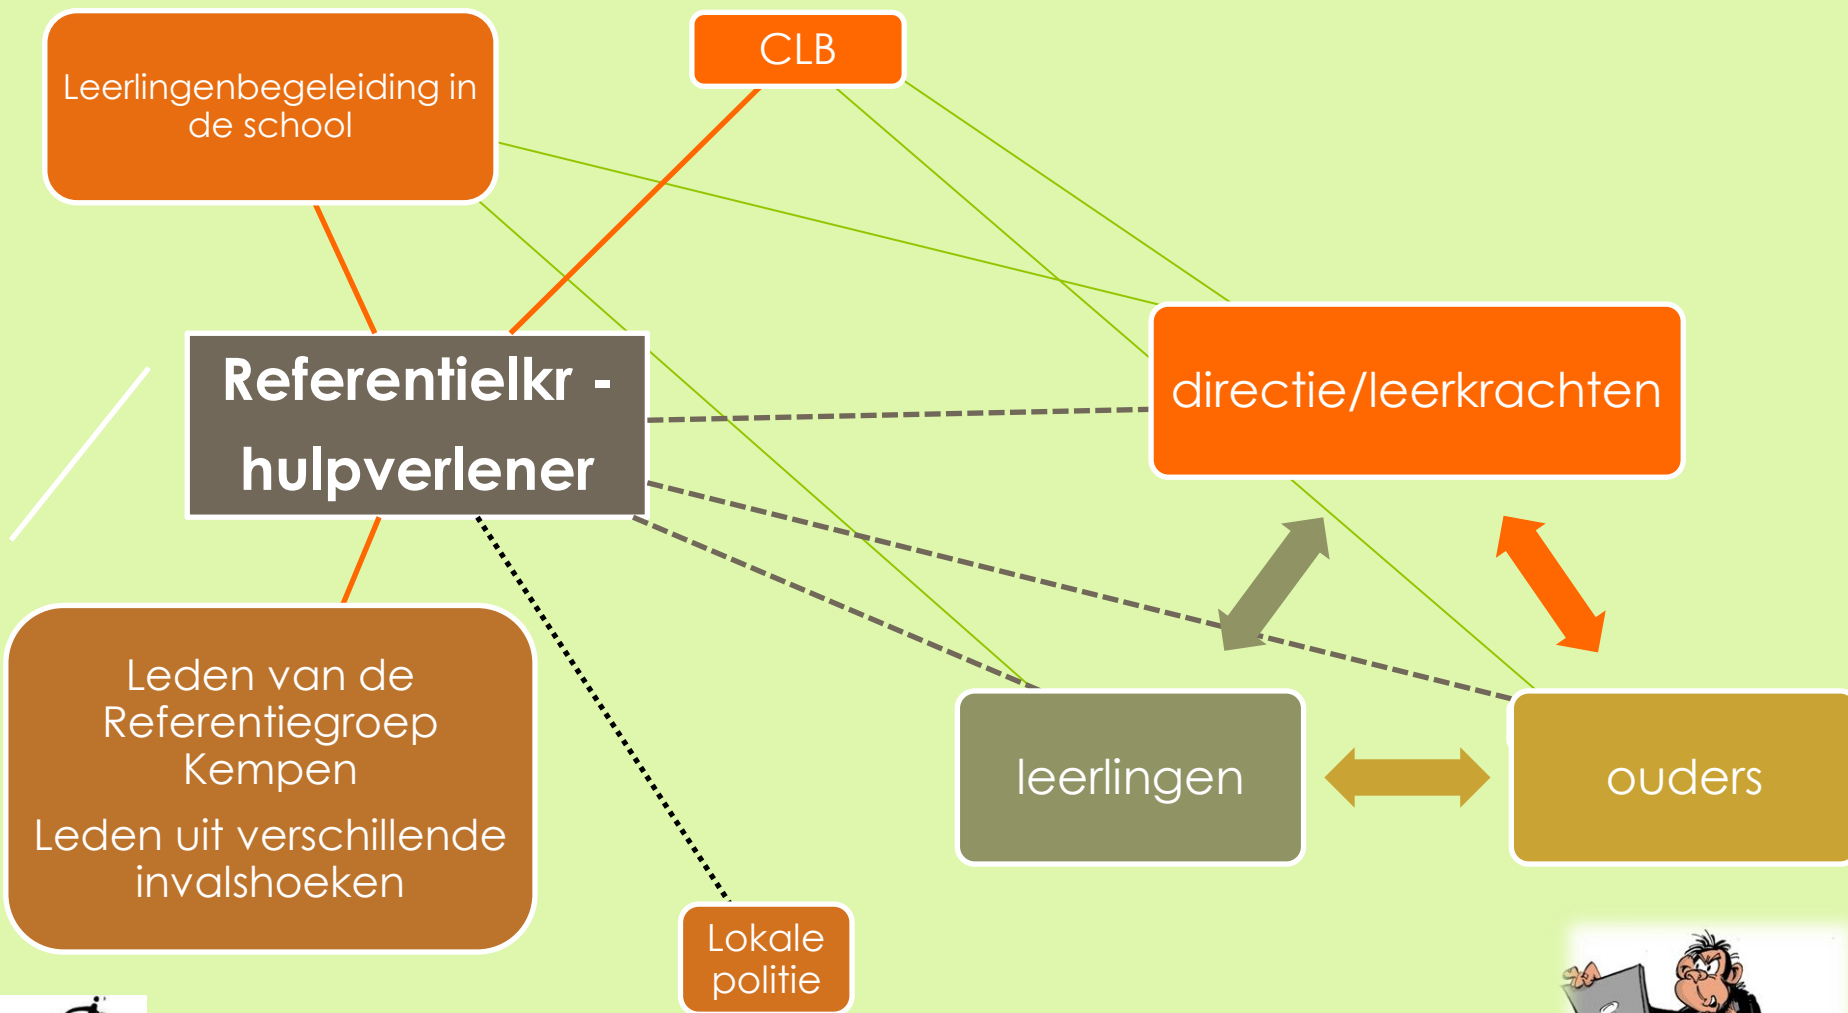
Leerlingenbegeleiding in de school

CLB

Referentielkr - hulpverlener

directie/leerkrachten

Leden van de Referentiegroep Kempen

Leden uit verschillende invalshoeken

leerlingen

ouders

Lokale politie